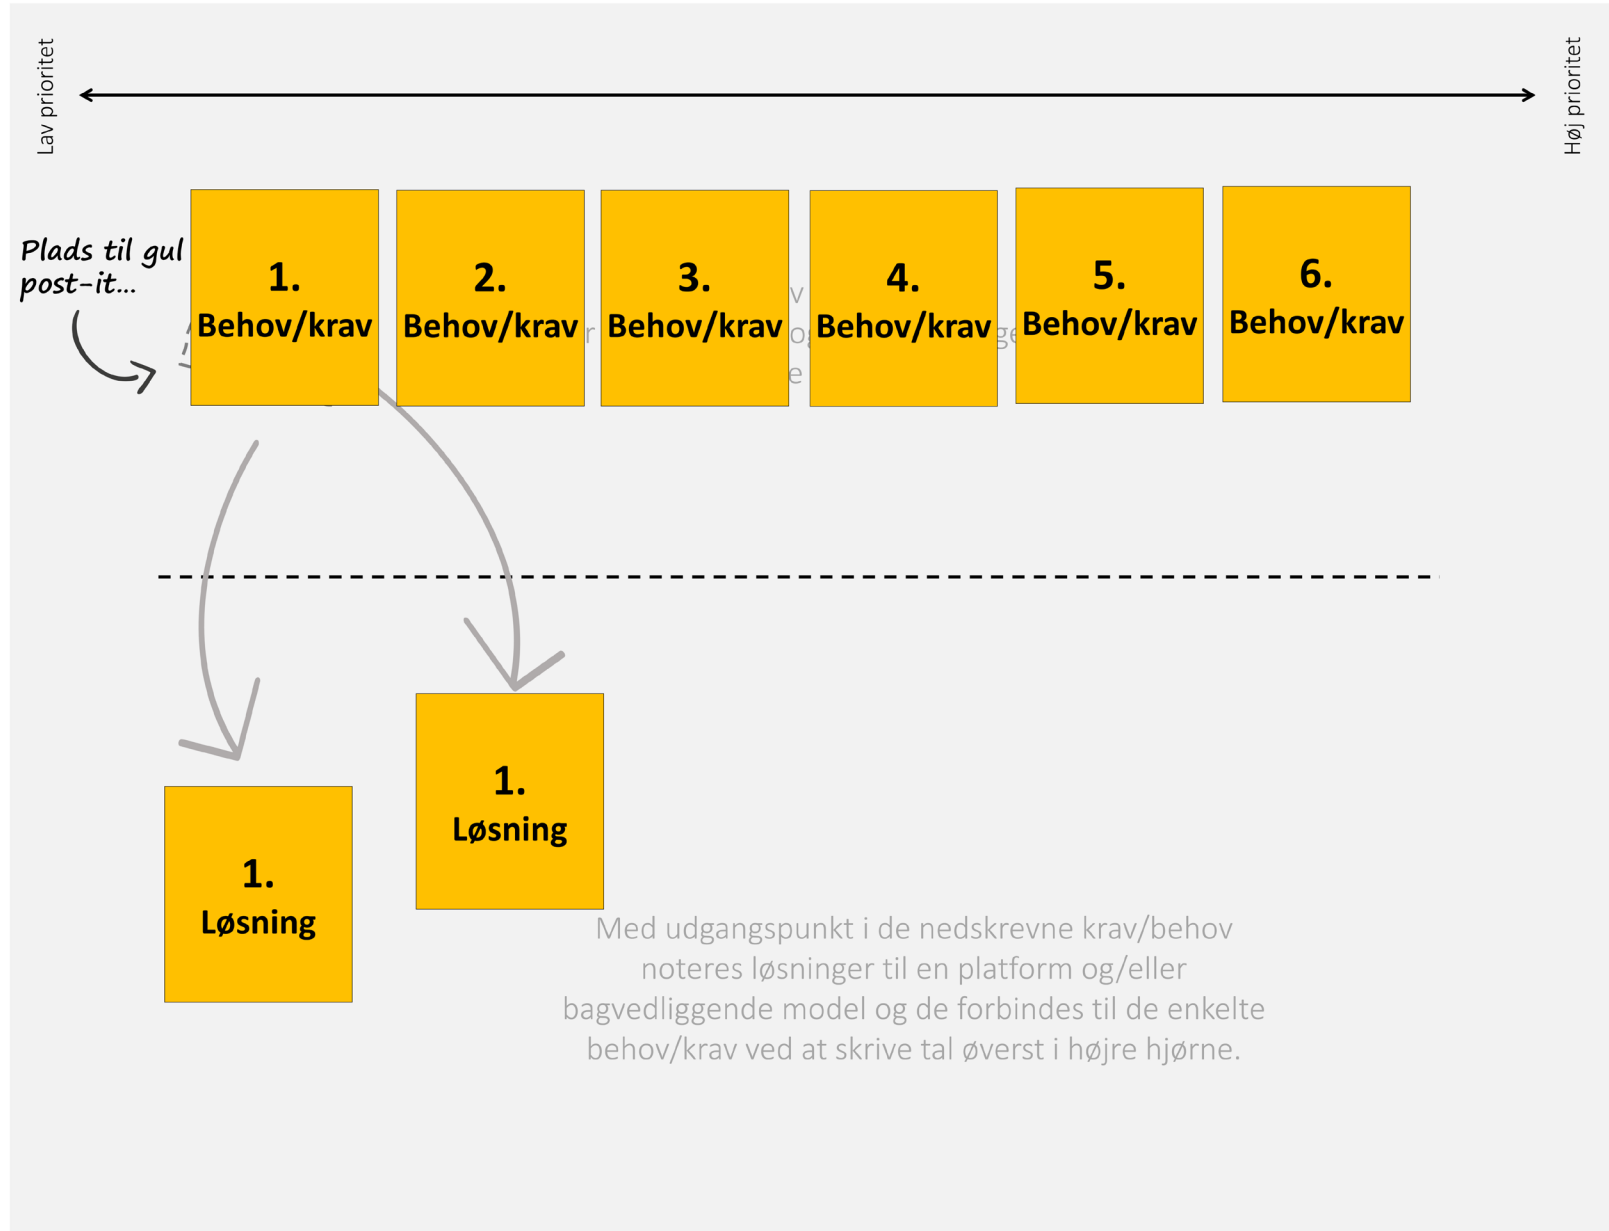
Lav prioritet

Høj prioritet

Plads til gul post-it...

1. Behov/krav

2. Behov/krav

3. Behov/krav

4. Behov/krav

5. Behov/krav

6. Behov/krav

1. Løsning

1. Løsning

Med udgangspunkt i de nedskrevne krav/behov noteres løsninger til en platform og/eller bagvedliggende model og de forbindes til de enkelte behov/krav ved at skrive tal øverst i højre hjørne.